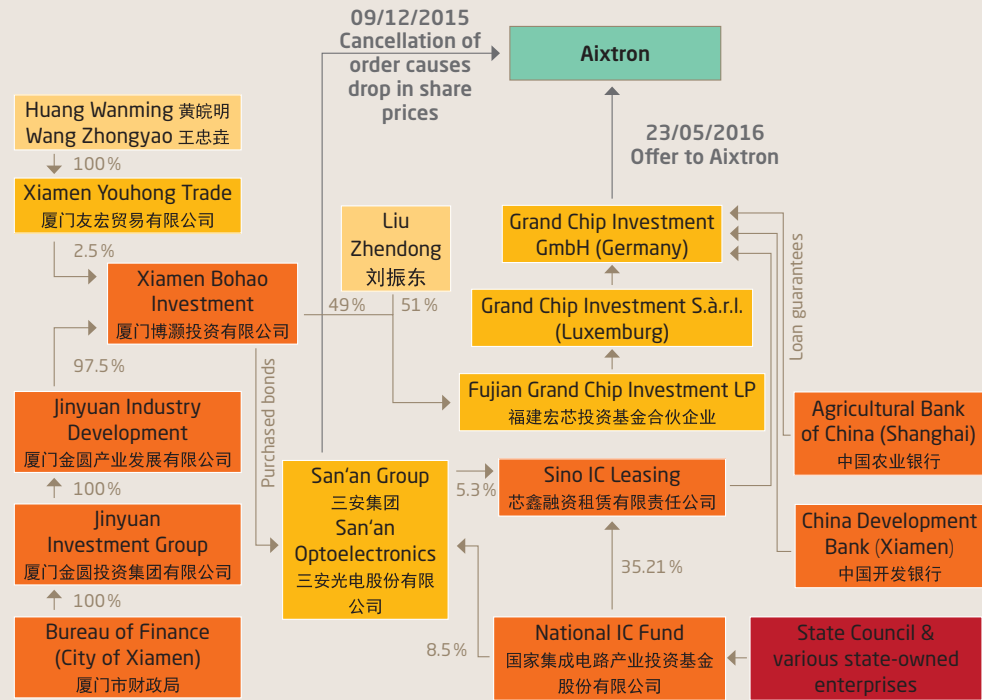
09/12/2015
Cancellation of order causes drop in share prices

Aixtron

23/05/2016
Offer to Aixtron

Huang Wanming 黄晓明
Wang Zhongyao 王忠垚

100 %

Xiamen Youhong Trade
厦门友宏贸易有限公司

2.5 %

Xiamen Bohao Investment
厦门博灏投资有限公司

97.5 %

Jinyuan Industry Development
厦门金圆产业发展有限公司

100 %

Jinyuan Investment Group
厦门金圆投资集团有限公司

100 %

Bureau of Finance (City of Xiamen)
厦门市财政局

Liu Zhendong
刘振东

49 %

51 %

Purchased bonds

Grand Chip Investment GmbH (Germany)

Grand Chip Investment S.à.r.l. (Luxemburg)

Fujian Grand Chip Investment LP
福建宏芯投资基金合伙企业

Loan guarantees

Agricultural Bank of China (Shanghai)
中国农业银行

China Development Bank (Xiamen)
中国开发银行

San'an Group
三安集团
San'an Optoelectronics
三安光电股份有限公司

5.3 %

Sino IC Leasing
芯鑫融资租赁有限责任公司

35.21 %

8.5 %

National IC Fund
国家集成电路产业投资基金股份有限公司

State Council & various state-owned enterprises